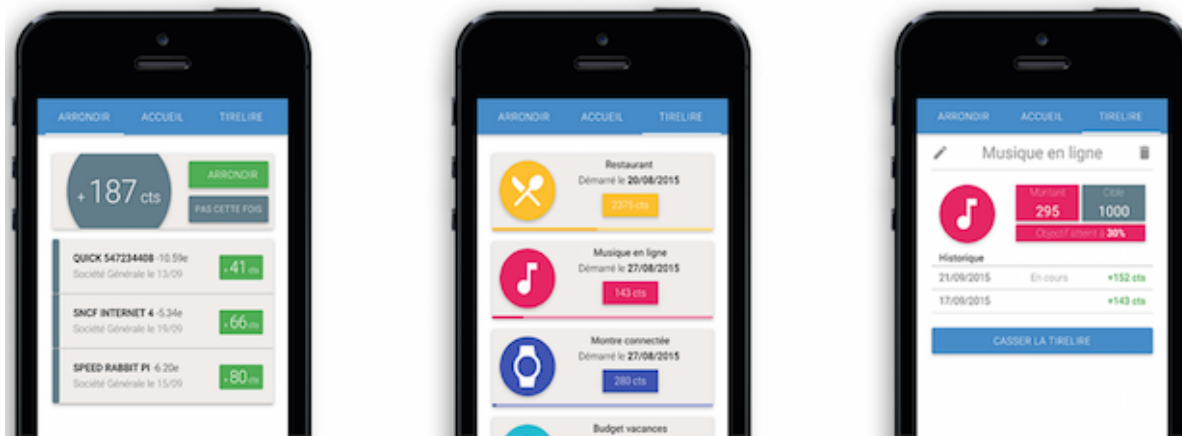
ARRONDIR ACCUEIL TIRELIRE

+187 cts

ARRONDIR

PAS CETTE FOIS

QUICK 547234408 -10.59e
Société Générale le 13/09
+41 cts

SNCF INTERNET 4 -5.34e
Société Générale le 19/09
+66 cts

SPEED RABBIT PI -6.20e
Société Générale le 15/09
+80 cts

ARRONDIR ACCUEIL TIRELIRE

Restaurant
Démarré le 20/08/2015
2375 cts

Musique en ligne
Démarré le 27/08/2015
143 cts

Montre connectée
Démarré le 27/08/2015
280 cts

Budget vacances

ARRONDIR ACCUEIL TIRELIRE

Musique en ligne

Montant
295

Cible
1000

Objectif atteint à 30%

Historique

21/09/2015 En cours +152 cts

17/09/2015 +143 cts

CASSER LA TIRELIRE